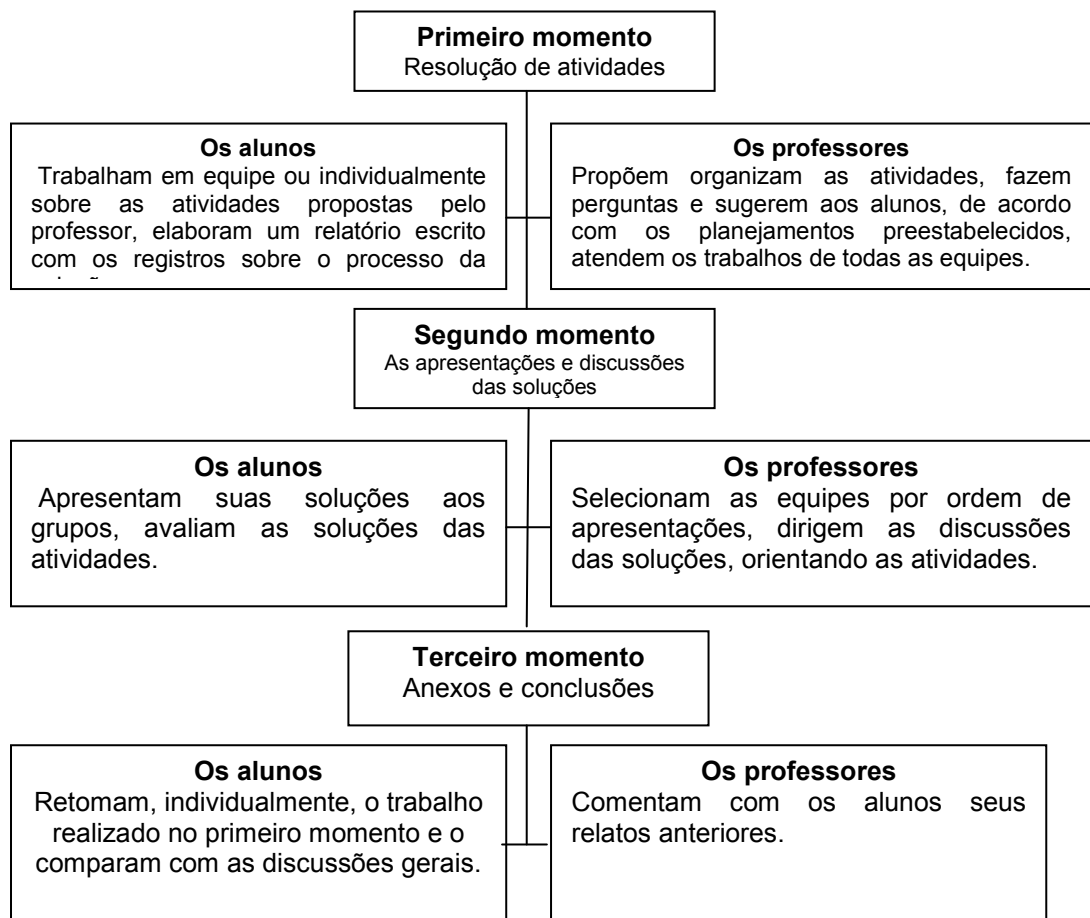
**Primeiro momento**
Resolução de atividades

**Os alunos**
Trabalham em equipe ou individualmente sobre as atividades propostas pelo professor, elaboram um relatório escrito com os registros sobre o processo da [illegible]

**Os professores**
Propõem organizam as atividades, fazem perguntas e sugerem aos alunos, de acordo com os planejamentos preestabelecidos, atendem os trabalhos de todas as equipes.

**Segundo momento**
As apresentações e discussões das soluções

**Os alunos**
Apresentam suas soluções aos grupos, avaliam as soluções das atividades.

**Os professores**
Selecionam as equipes por ordem de apresentações, dirigem as discussões das soluções, orientando as atividades.

**Terceiro momento**
Anexos e conclusões

**Os alunos**
Retomam, individualmente, o trabalho realizado no primeiro momento e o comparam com as discussões gerais.

**Os professores**
Comentam com os alunos seus relatos anteriores.